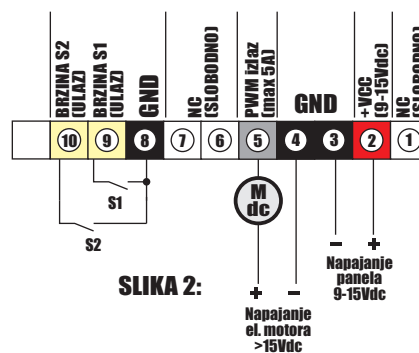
BRZINA S2 (ULAZ)
BRZINA S1 (ULAZ)
GND
NC (SLOBODNO)
PWM izlaz (max 5A)
GND
+VCC (9-15Vdc)
NC (SLOBODNO)

10 9 8 7 6 5 4 3 2 1

S1
S2

M dc

SLIKA 2:

+ −
Napajanje el. motora >15Vdc

− +
Napajanje panela 9-15Vdc